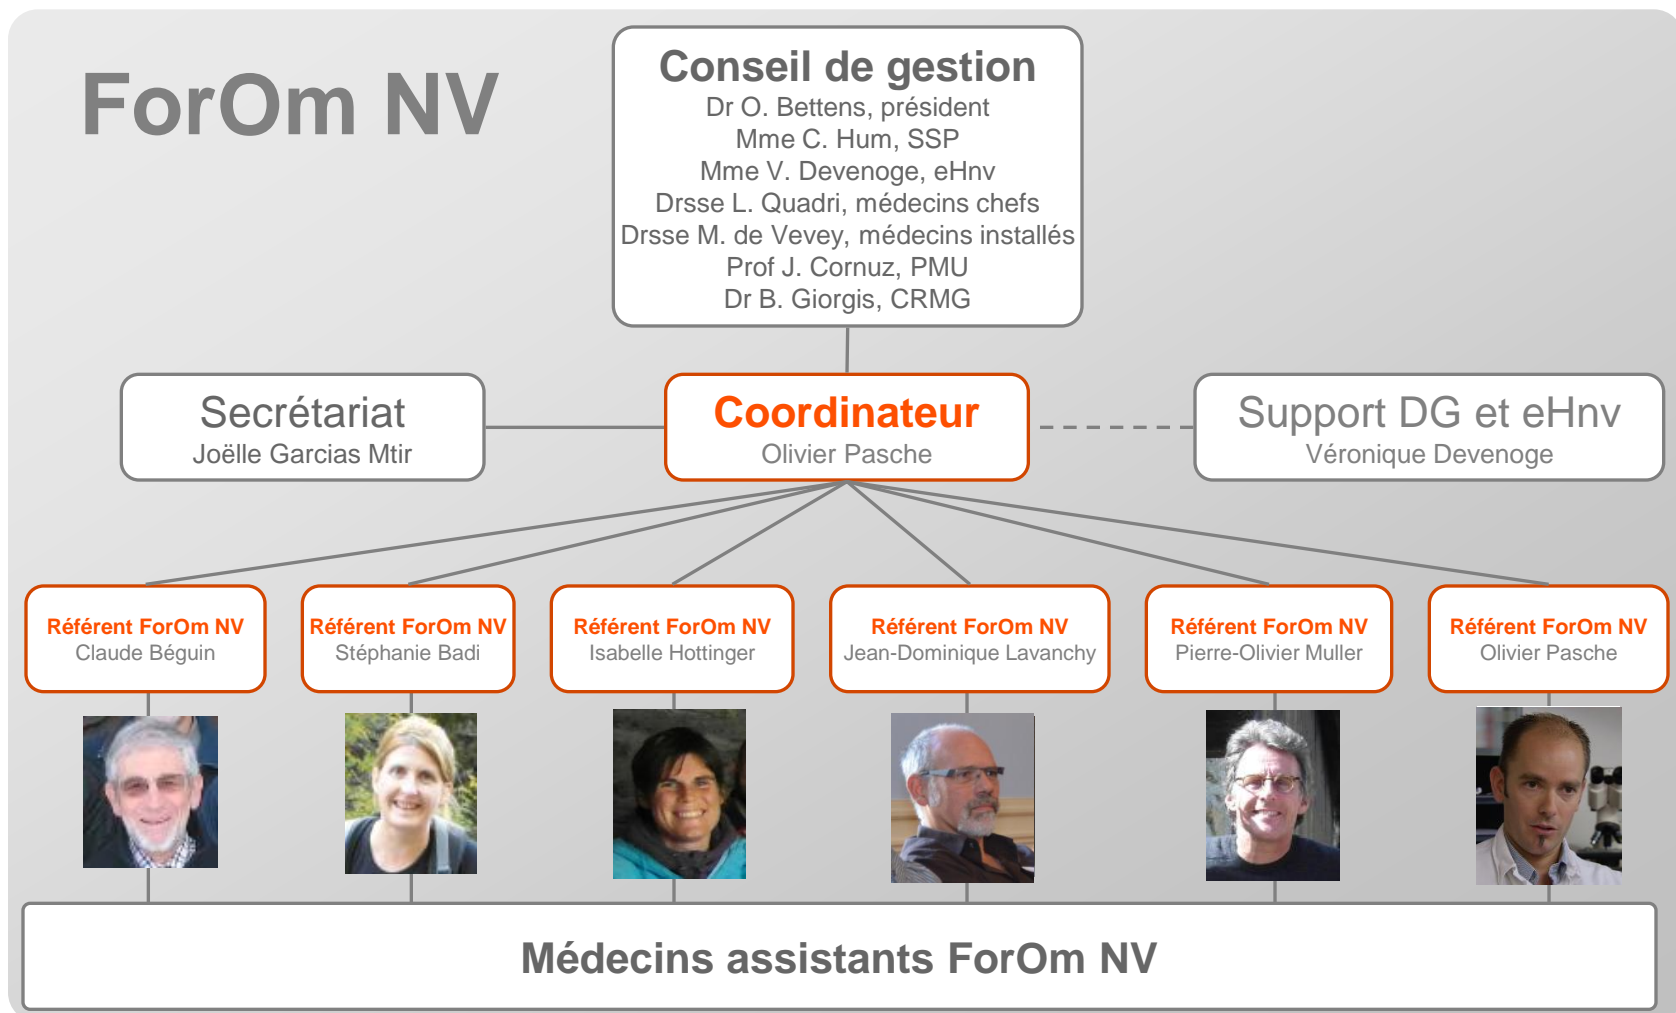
ForOm NV

Conseil de gestion
Dr O. Bettens, président
Mme C. Hum, SSP
Mme V. Devenoge, eHnv
Drsse L. Quadri, médecins chefs
Drsse M. de Vevey, médecins installés
Prof J. Cornuz, PMU
Dr B. Giorgis, CRMG

Secrétariat
Joëlle Garcias Mtir

Coordinateur
Olivier Pasche

Support DG et eHnv
Véronique Devenoge

Référent ForOm NV
Claude Béguin

Référent ForOm NV
Stéphanie Badi

Référent ForOm NV
Isabelle Hottinger

Référent ForOm NV
Jean-Dominique Lavanchy

Référent ForOm NV
Pierre-Olivier Muller

Référent ForOm NV
Olivier Pasche

Médecins assistants ForOm NV